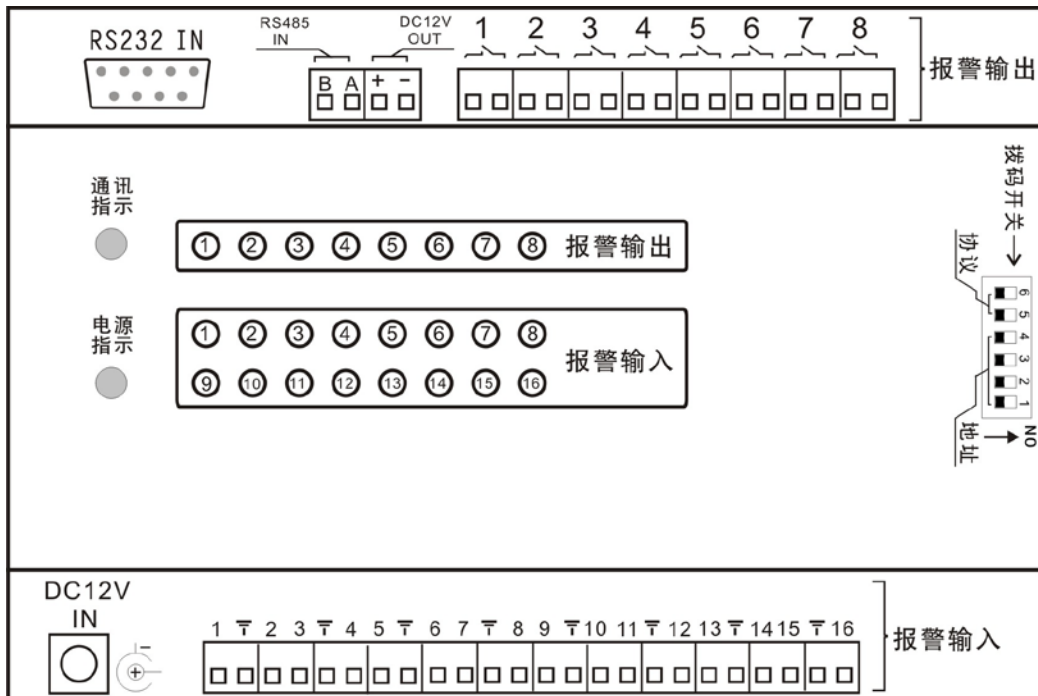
RS232 IN

RS485 IN

DC12V OUT

B A + −

1 2 3 4 5 6 7 8

报警输出

通讯指示

① ② ③ ④ ⑤ ⑥ ⑦ ⑧ 报警输出

拨码开关

协议

6 5 4 3 2 1

ON

地址

电源指示

① ② ③ ④ ⑤ ⑥ ⑦ ⑧

⑨ ⑩ ⑪ ⑫ ⑬ ⑭ ⑮ ⑯ 报警输入

DC12V IN

1 2 3 4 5 6 7 8 9 10 11 12 13 14 15 16

报警输入